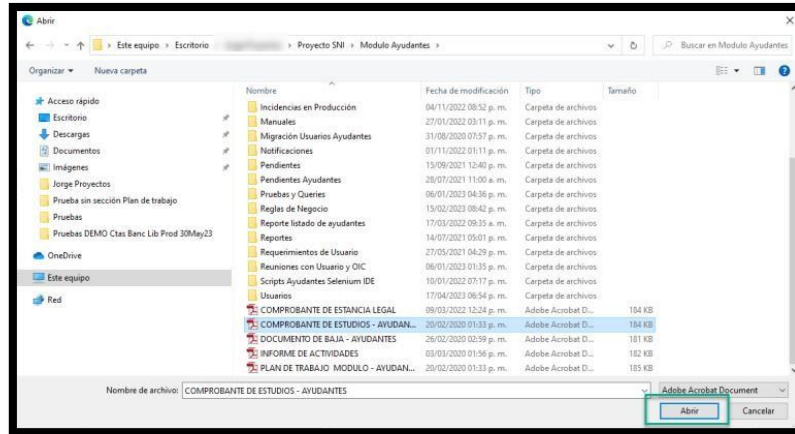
Abrir

Este equipo › Escritorio › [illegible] › Proyecto SNI › Modulo Ayudantes ›

Buscar en Modulo Ayudantes

Organizar ▾ Nueva carpeta

Acceso rápido
Escritorio
Descargas
Documentos
Imágenes
Jorge Proyectos
Prueba sin sección Plan de trabajo
Pruebas
Pruebas DEMO Ctas Banc Lib Prod 30May23
OneDrive
Este equipo
Red

| Nombre | Fecha de modificación | Tipo | Tamaño |
|---|---|---|---|
| Incidencias en Producción | 04/11/2022 08:52 p. m. | Carpeta de archivos | |
| Manuales | 27/01/2022 03:11 p. m. | Carpeta de archivos | |
| Migración Usuarios Ayudantes | 31/08/2020 07:57 p. m. | Carpeta de archivos | |
| Notificaciones | 01/11/2022 01:11 p. m. | Carpeta de archivos | |
| Pendientes | 15/09/2021 12:40 p. m. | Carpeta de archivos | |
| Pendientes Ayudantes | 28/07/2021 11:00 a. m. | Carpeta de archivos | |
| Pruebas y Queries | 06/01/2023 04:36 p. m. | Carpeta de archivos | |
| Reglas de Negocio | 15/02/2023 08:42 p. m. | Carpeta de archivos | |
| Reporte listado de ayudantes | 17/03/2022 09:35 a. m. | Carpeta de archivos | |
| Reportes | 14/07/2021 05:01 p. m. | Carpeta de archivos | |
| Requerimientos de Usuario | 27/05/2021 04:29 p. m. | Carpeta de archivos | |
| Reuniones con Usuario y OIC | 06/01/2023 01:35 p. m. | Carpeta de archivos | |
| Scripts Ayudantes Selenium IDE | 10/01/2022 07:17 p. m. | Carpeta de archivos | |
| Usuarios | 17/04/2023 06:54 p. m. | Carpeta de archivos | |
| COMPROBANTE DE ESTANCIA LEGAL | 09/03/2022 12:24 p. m. | Adobe Acrobat D... | 184 KB |
| COMPROBANTE DE ESTUDIOS - AYUDAN... | 20/02/2020 01:33 p. m. | Adobe Acrobat D... | 184 KB |
| DOCUMENTO DE BAJA - AYUDANTES | 26/02/2020 02:59 p. m. | Adobe Acrobat D... | 181 KB |
| INFORME DE ACTIVIDADES | 03/03/2020 01:56 p. m. | Adobe Acrobat D... | 182 KB |
| PLAN DE TRABAJO MODULO - AYUDAN... | 20/02/2020 01:33 p. m. | Adobe Acrobat D... | 185 KB |

Nombre de archivo: COMPROBANTE DE ESTUDIOS - AYUDANTES

Adobe Acrobat Document

Abrir    Cancelar